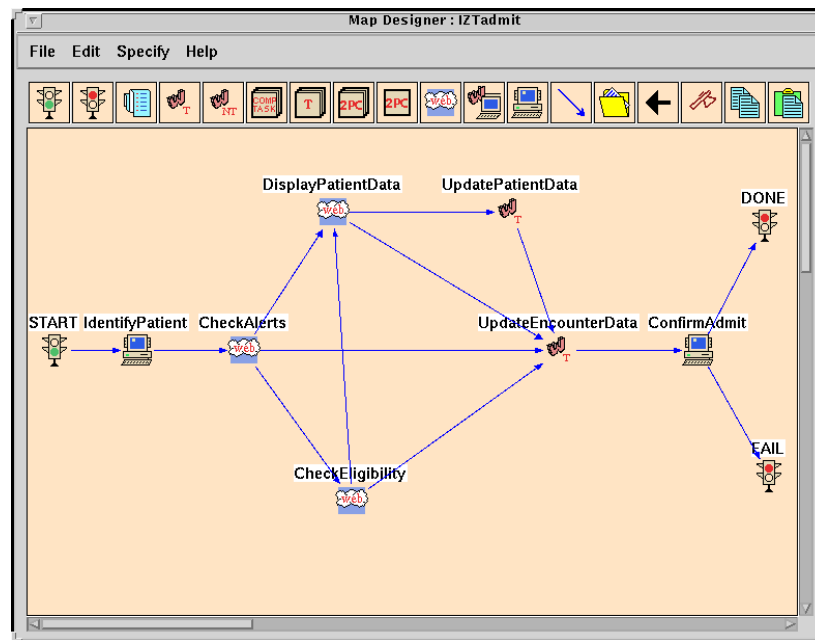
Map Designer : IZTadmit

File Edit Specify Help

T NT COMP TASK T 2PC 2PC Web

DisplayPatientData

UpdatePatientData

DONE

START IdentifyPatient CheckAlerts

UpdateEncounterData ConfirmAdmit

CheckEligibility

FAIL